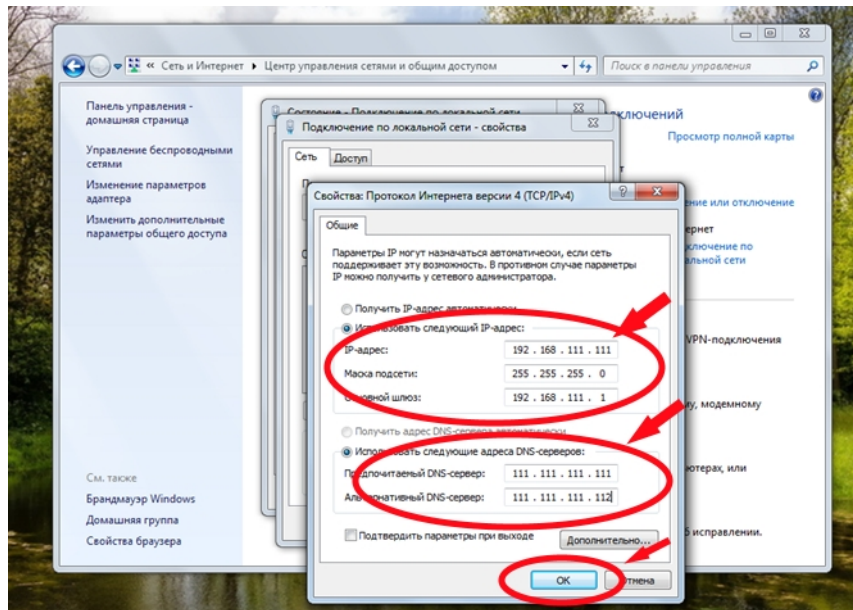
« Сеть и Интернет ▸ Центр управления сетями и общим доступом

Поиск в панели управления

Панель управления - домашняя страница

Управление беспроводными сетями

Изменение параметров адаптера

Изменить дополнительные параметры общего доступа

См. также

Брандмауэр Windows

Домашняя группа

Свойства браузера

Состояние - Подключение по локальной сети

Подключение по локальной сети - свойства

Сеть

Доступ

ключений

Просмотр полной карты

ение или отключение

рнет

ключение по альной сети

VPN-подключения

ую, модемному

ютерах, или

б исправлении.

Свойства: Протокол Интернета версии 4 (TCP/IPv4)

Общие

Параметры IP могут назначаться автоматически, если сеть поддерживает эту возможность. В противном случае параметры IP можно получить у сетевого администратора.

Получить IP-адрес автоматически

Использовать следующий IP-адрес:

IP-адрес: 192 . 168 . 111 . 111

Маска подсети: 255 . 255 . 255 . 0

Основной шлюз: 192 . 168 . 111 . 1

Получить адрес DNS-сервера автоматически

Использовать следующие адреса DNS-серверов:

Предпочитаемый DNS-сервер: 111 . 111 . 111 . 111

Альтернативный DNS-сервер: 111 . 111 . 111 . 112

Подтвердить параметры при выходе

Дополнительно...

ОК

Отмена